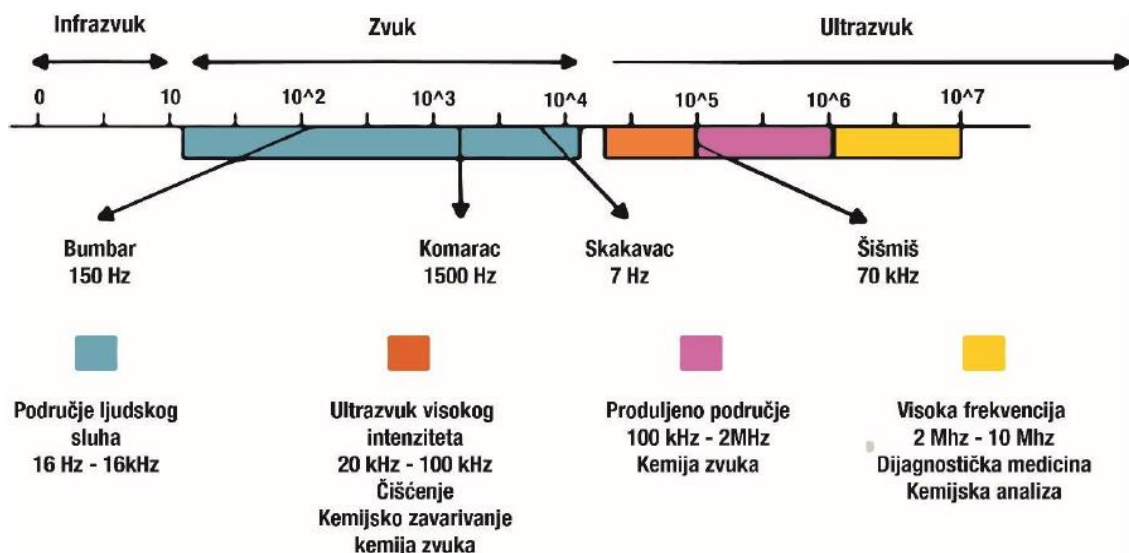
Infrazvuk

Zvuk

Ultrazvuk

0 10 10^2 10^3 10^4 10^5 10^6 10^7

Bumbar
150 Hz

Komarac
1500 Hz

Skakavac
7 Hz

Šišmiš
70 kHz

Područje ljudskog sluha
16 Hz - 16kHz

Ultrazvuk visokog intenziteta
20 kHz - 100 kHz
Čišćenje
Kemijsko zavarivanje
kemija zvuka

Produljeno područje
100 kHz - 2MHz
Kemija zvuka

Visoka frekvencija
2 Mhz - 10 Mhz
Dijagnostička medicina
Kemijska analiza